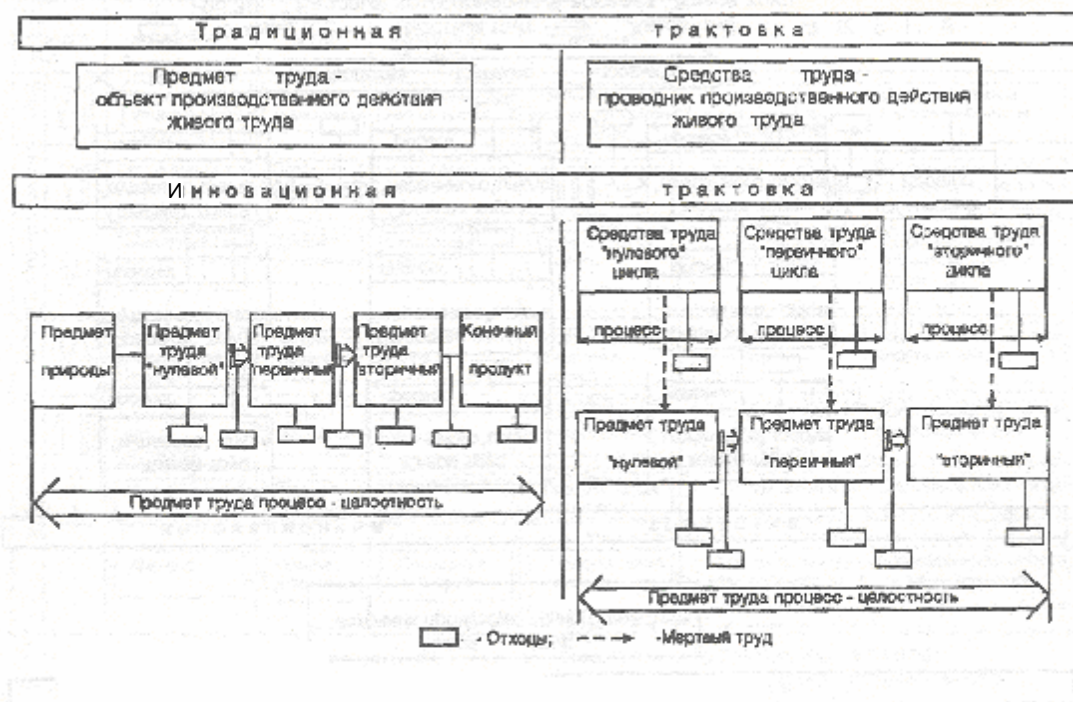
Традиционная трактовка

Предмет труда - объект производственного действия живого труда

Средства труда - проводник производственного действия живого труда

Инновационная трактовка

Предмет природы

Предмет труда "нулевой"

Предмет труда "первичный"

Предмет труда "вторичный"

Конечный продукт

Предмет труда процесс - целостность

Средства труда "нулевого" цикла

процесс

Средства труда "первичного" цикла

процесс

Средства труда "вторичного" цикла

процесс

Предмет труда "нулевой"

Предмет труда "первичный"

Предмет труда "вторичный"

Предмет труда процесс - целостность

- Отходы; - Мертвый труд